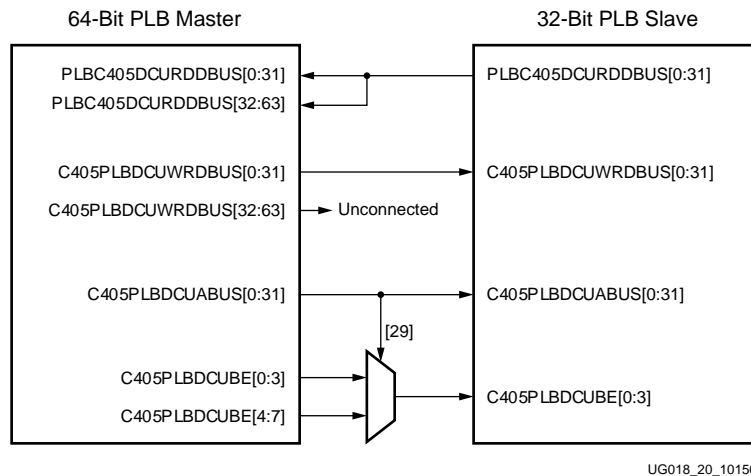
64-Bit PLB Master

32-Bit PLB Slave

PLBC405DCURDDBUS[0:31]

PLBC405DCURDDBUS[32:63]

C405PLBDCUWRDBUS[0:31]

C405PLBDCUWRDBUS[32:63]

Unconnected

C405PLBDCUABUS[0:31]

[29]

C405PLBDCUBE[0:3]

C405PLBDCUBE[4:7]

PLBC405DCURDDBUS[0:31]

C405PLBDCUWRDBUS[0:31]

C405PLBDCUABUS[0:31]

C405PLBDCUBE[0:3]

UG018_20_1015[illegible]